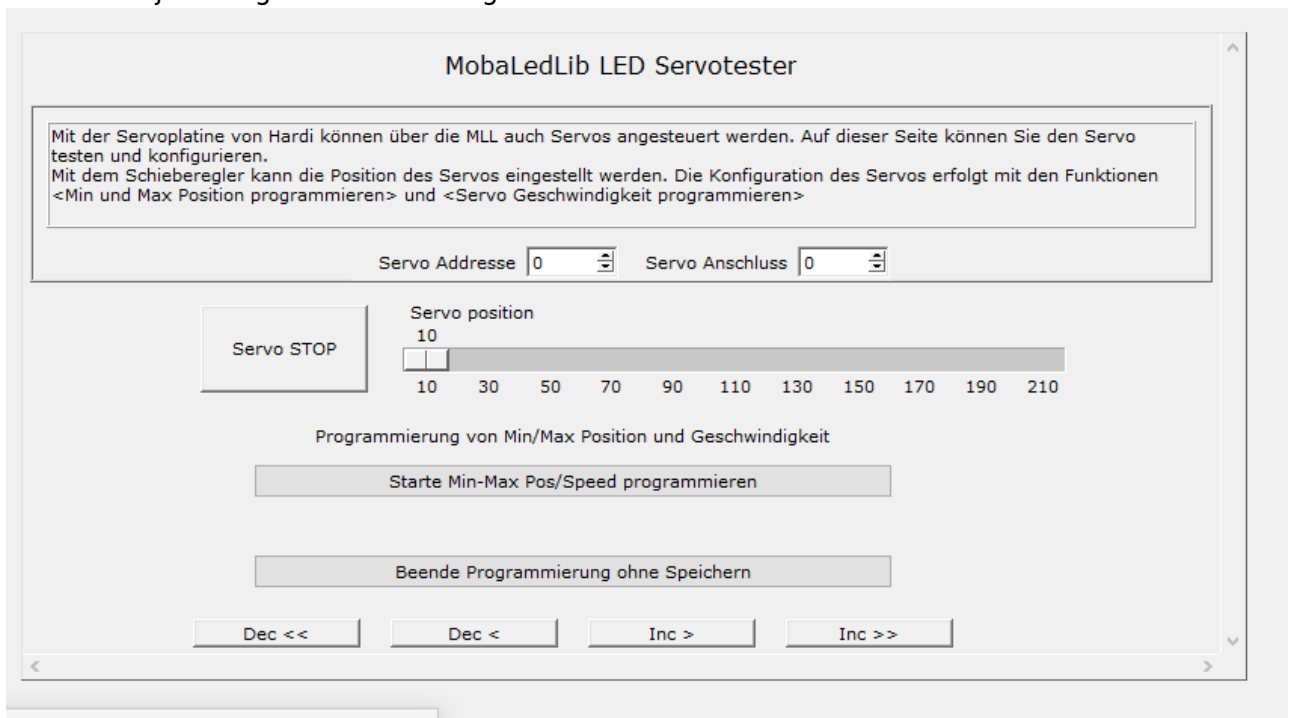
MobaLedLib LED Servotester

Mit der Servoplatine von Hardi können über die MLL auch Servos angesteuert werden. Auf dieser Seite können Sie den Servo testen und konfigurieren.
Mit dem Schieberegler kann die Position des Servos eingestellt werden. Die Konfiguration des Servos erfolgt mit den Funktionen <Min und Max Position programmieren> und <Servo Geschwindigkeit programmieren>

Servo Addresse 0 Servo Anschluss 0

Servo STOP

Servo position
10
10 30 50 70 90 110 130 150 170 190 210

Programmierung von Min/Max Position und Geschwindigkeit

Starte Min-Max Pos/Speed programmieren

Beende Programmierung ohne Speichern

Dec << Dec < Inc > Inc >>